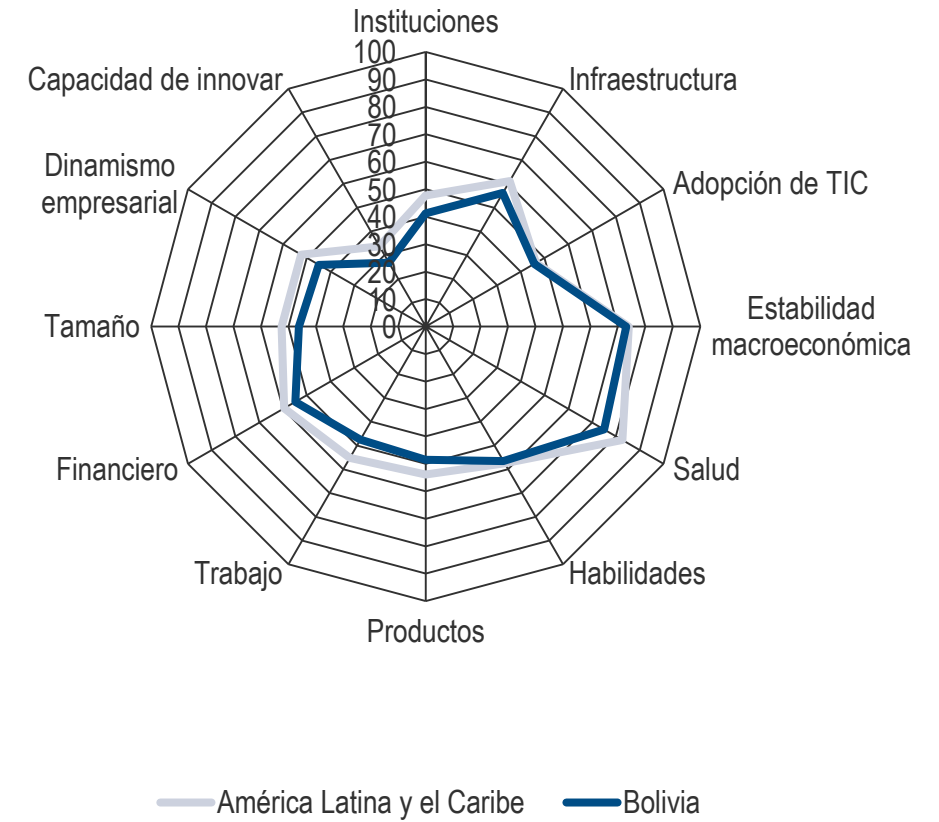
Instituciones
100
90
80
70
60
50
40
30
20
10
0
Infraestructura
Adopción de TIC
Estabilidad macroeconómica
Salud
Habilidades
Productos
Trabajo
Financiero
Tamaño
Dinamismo empresarial
Capacidad de innovar

América Latina y el Caribe
Bolivia